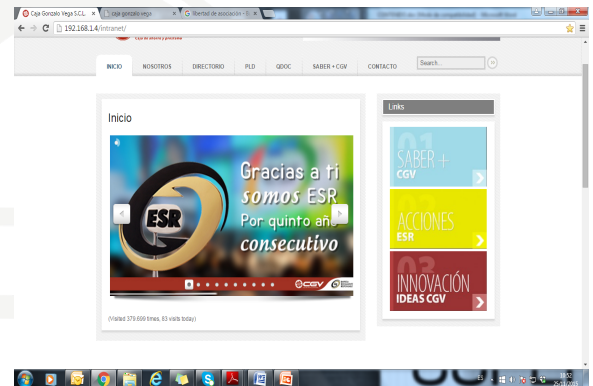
Caja Gonzalo Vega S.C.L. | caja gonzalo vega | libertad de asociacion

192.168.1.4/intranet/

INICIO NOSOTROS DIRECTORIO PLD QDOC SABER + CGV CONTACTO Search...

Inicio

Gracias a ti somos ESR Por quinto año consecutivo

ESR

CGV

(Visited 379,699 times, 83 visits today)

Links

01 SABER + CGV

02 ACCIONES ESR

03 INNOVACIÓN IDEAS CGV

ES 18:52